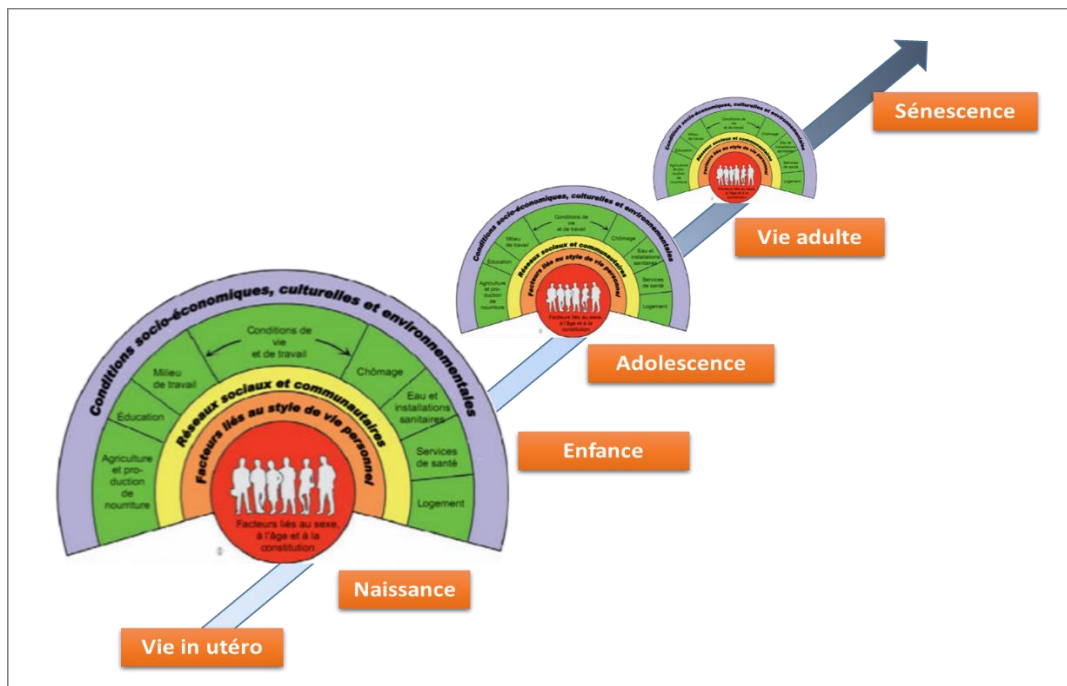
Sénescence

Vie adulte

Adolescence

Enfance

Naissance

Vie in utéro

Conditions socio-économiques, culturelles et environnementales

Réseaux sociaux et communautaires

Facteurs liés au style de vie personnel

Conditions de vie et de travail

Milieu de travail

Éducation

Agriculture et production de nourriture

Chômage

Eau et installations sanitaires

Services de santé

Logement

Facteurs liés au sexe, à l'âge et à la constitution

Conditions socio-économiques, culturelles et environnementales

Réseaux sociaux et communautaires

Facteurs liés au style de vie personnel

Conditions de vie et de travail

Milieu de travail

Éducation

Agriculture et production de nourriture

Chômage

Eau et installations sanitaires

Services de santé

Logement

Facteurs liés au sexe, à l'âge et à la constitution

Conditions socio-économiques, culturelles et environnementales

Réseaux sociaux et communautaires

Facteurs liés au style de vie personnel

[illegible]